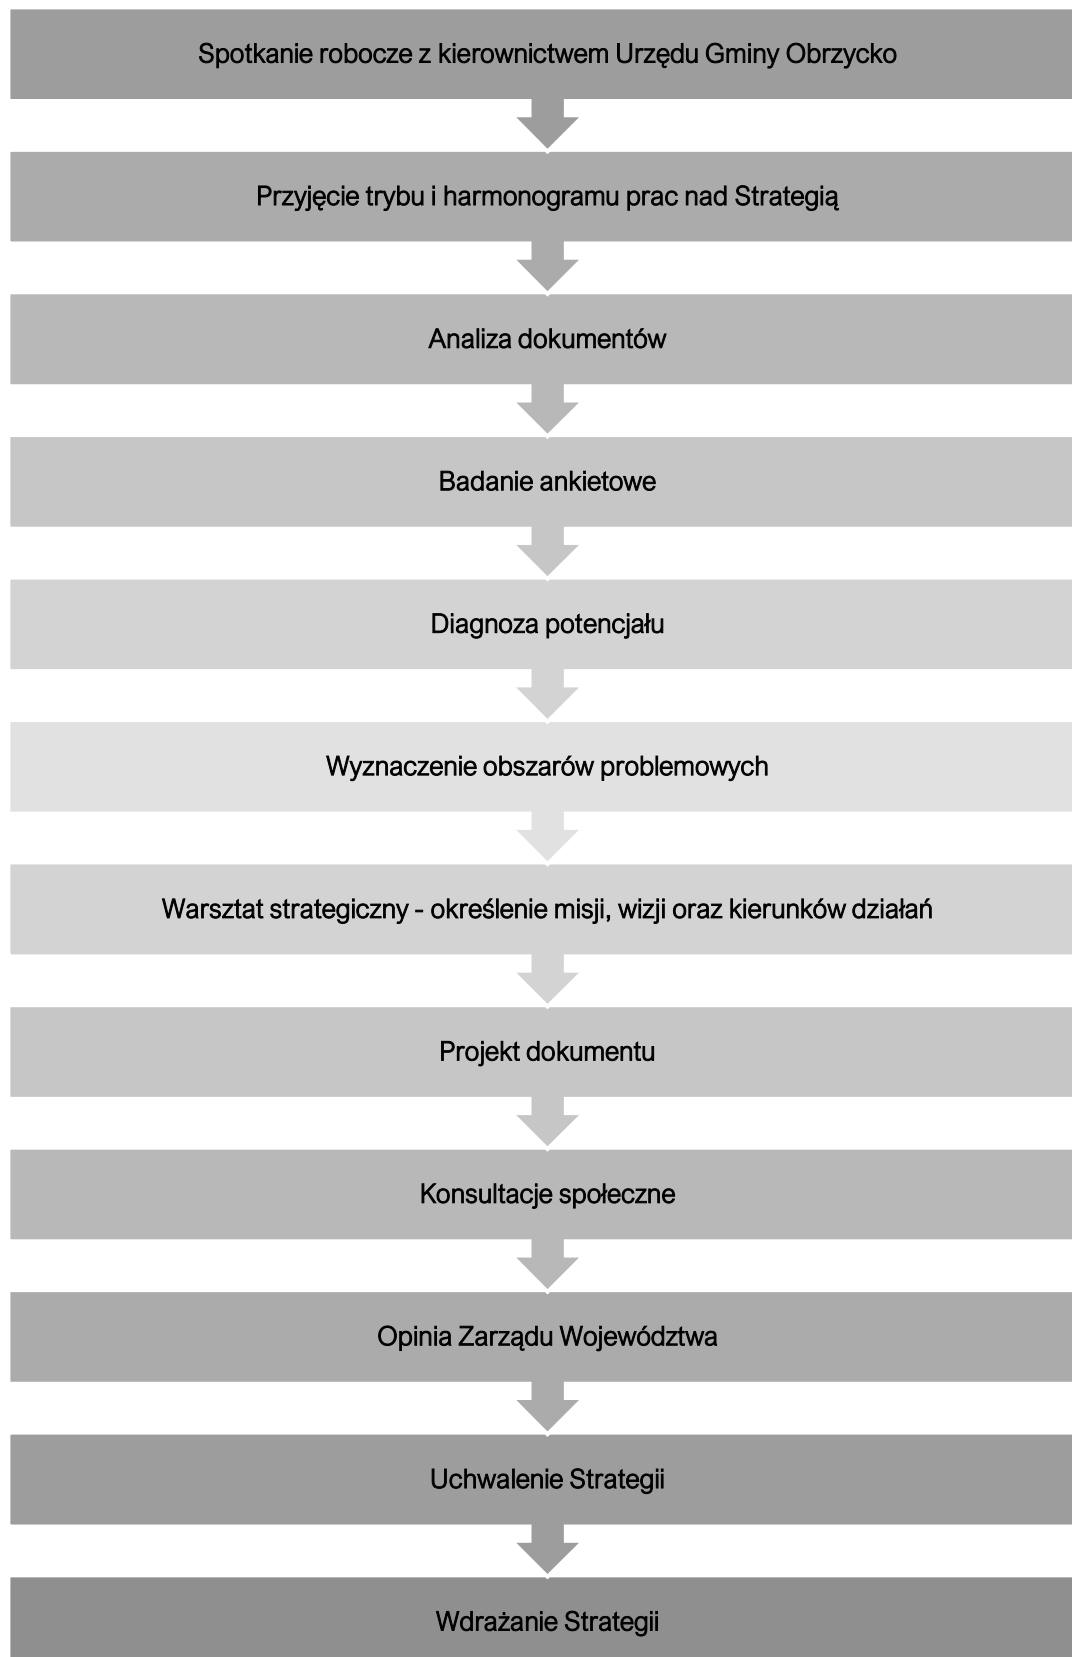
Spotkanie robocze z kierownictwem Urzędu Gminy Obrzycko

Przyjęcie trybu i harmonogramu prac nad Strategią

Analiza dokumentów

Badanie ankietowe

Diagnoza potencjału

Wyznaczenie obszarów problemowych

Warsztat strategiczny - określenie misji, wizji oraz kierunków działań

Projekt dokumentu

Konsultacje społeczne

Opinia Zarządu Województwa

Uchwalenie Strategii

Wdrażanie Strategii